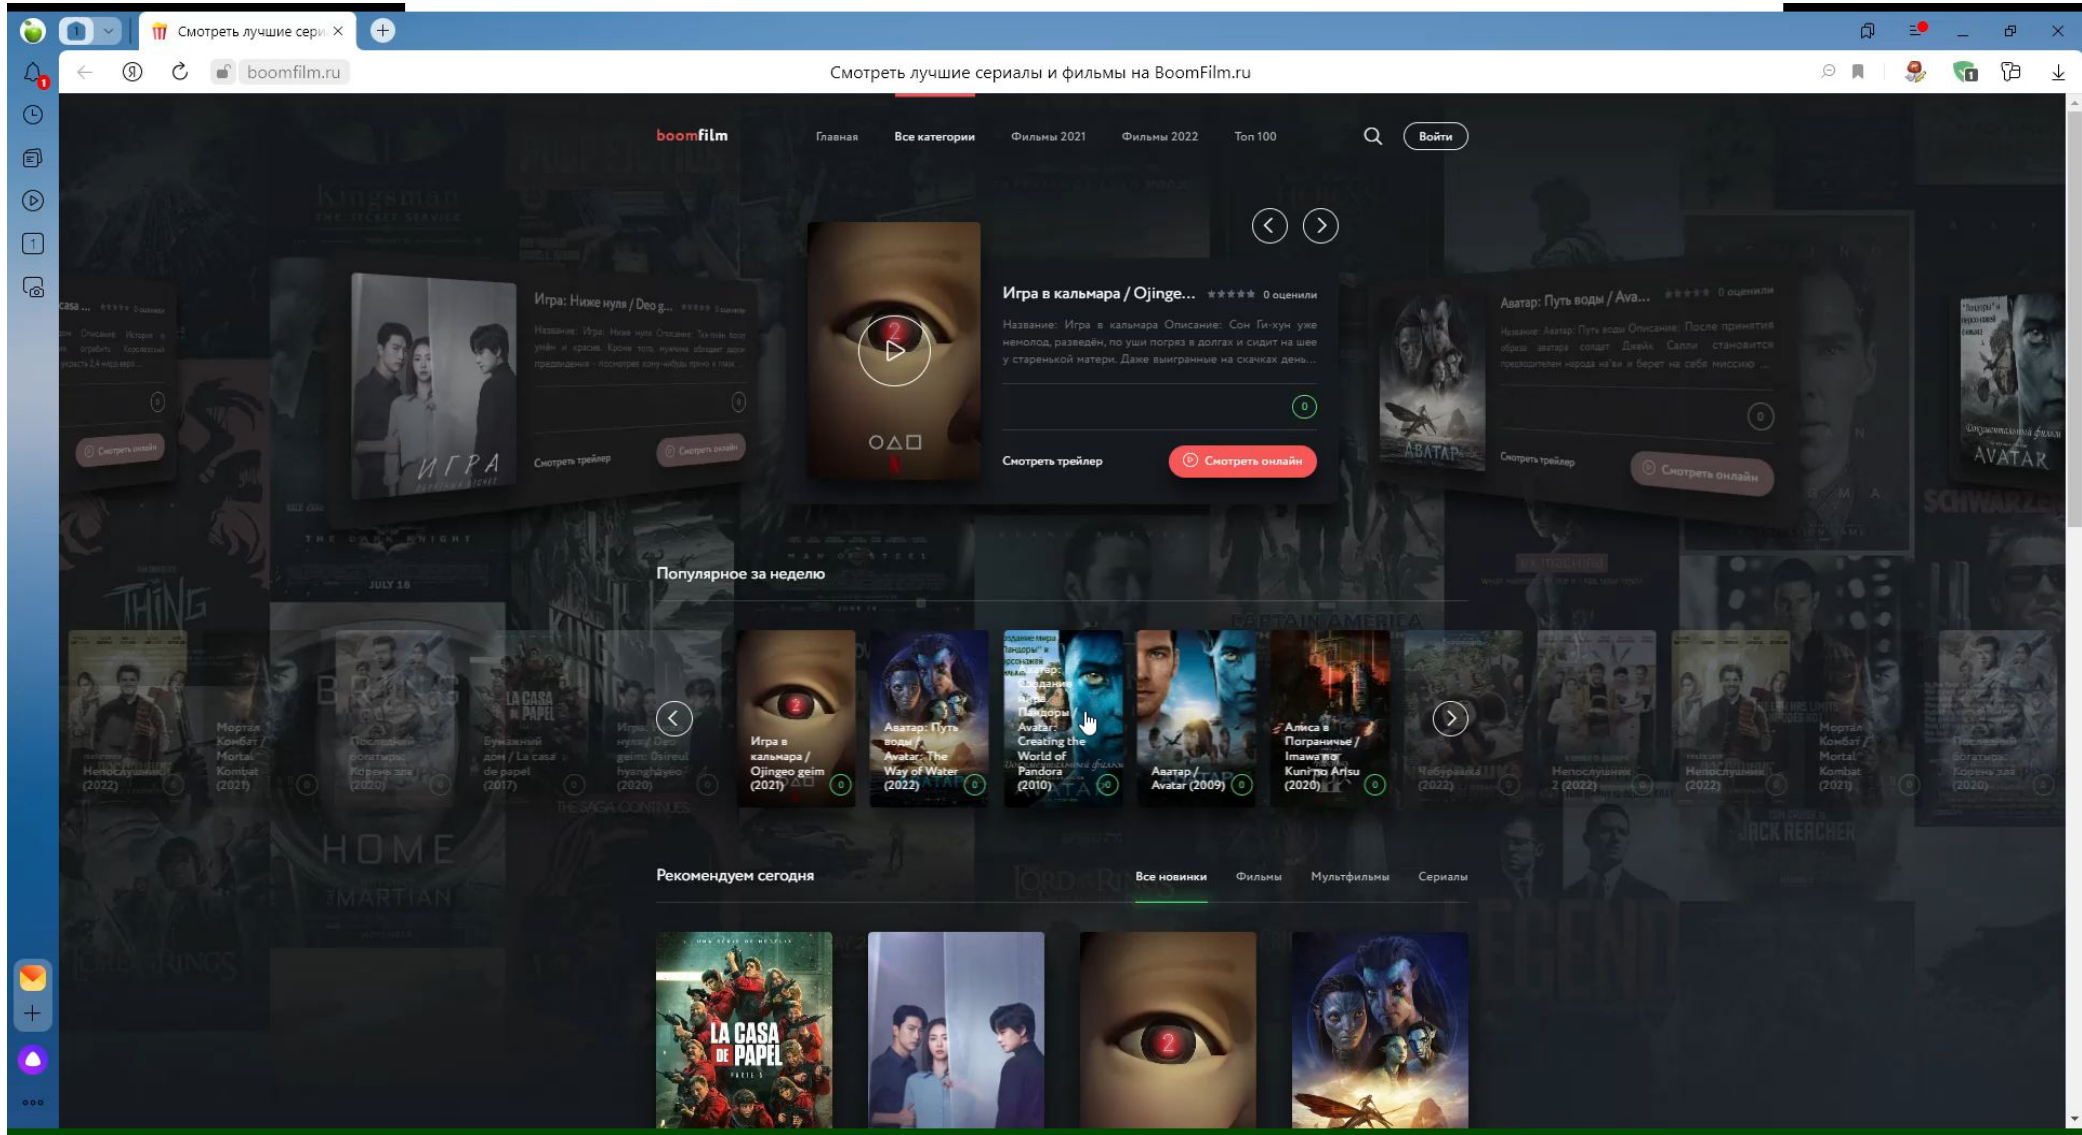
Смотреть лучшие сери ×

boomfilm.ru

Смотреть лучшие сериалы и фильмы на BoomFilm.ru

boomfilm

Главная Все категории Фильмы 2021 Фильмы 2022 Топ 100

Войти

Игра: Ниже нуля / Deo g...

Смотреть трейлер

Смотреть онлайн

Игра в кальмара / Ojinge... 0 оценили

Название: Игра в кальмара Описание: Сон Ги-хун уже немолод, разведён, по уши погряз в долгах и сидит на шее у старенькой матери. Даже выигранные на скачках день...

0

Смотреть трейлер

Смотреть онлайн

Аватар: Путь воды / Ava... 0 оценили

Смотреть трейлер

Смотреть онлайн

Популярное за неделю

Непослушник (2022)

Мортал Комбат / Mortal Kombat (2021)

Последний богатырь: Корень зла (2020)

Бумажный дом / La casa de papel (2017)

Игра: Ниже нуля / Deo geim: Oireul hyanghayeo (2020)

Игра в кальмара / Ojingeo geim (2021)

Аватар: Путь воды / Avatar: The Way of Water (2022)

Аватар: Создание мира Пандоры / Avatar: Creating the World of Pandora (2010)

Аватар / Avatar (2009)

Алиса в Пограничье / Imawa no Kuni no Arisu (2020)

Чебурашка (2022)

Непослушник 2 (2022)

Непослушник (2022)

Мортал Комбат / Mortal Kombat (2021)

Последний богатырь: Корень зла (2020)

Рекомендуем сегодня

Все новинки Фильмы Мультфильмы Сериалы